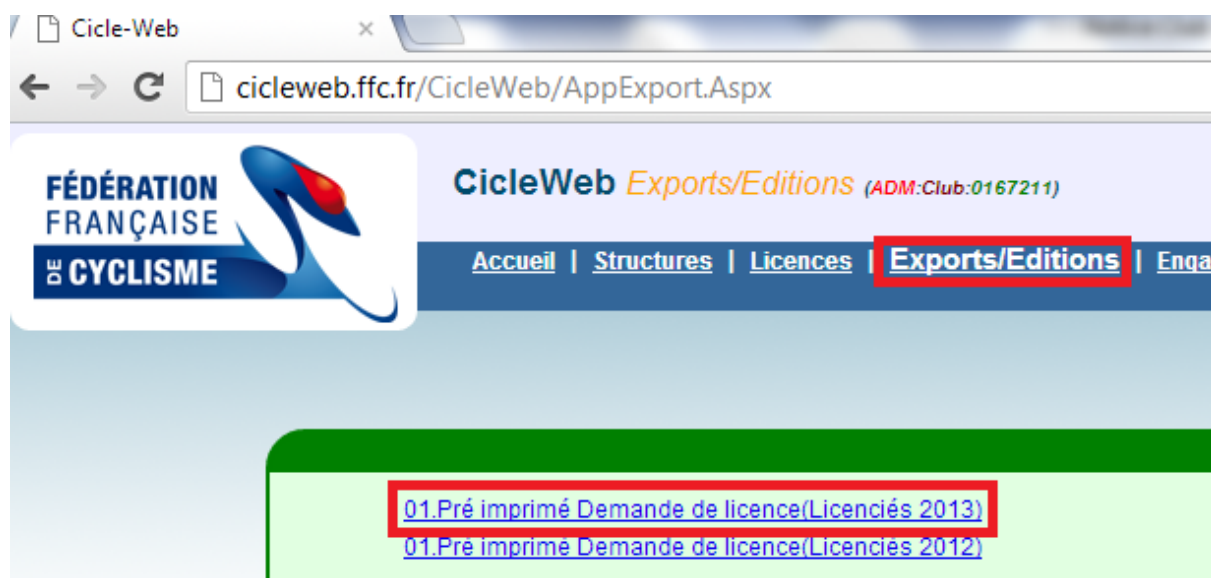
Cicle-Web

cicleweb.ffc.fr/CicleWeb/AppExport.Aspx

FÉDÉRATION FRANÇAISE DE CYCLISME

CicleWeb Exports/Editions (ADM:Club:0167211)

Accueil | Structures | Licences | Exports/Editions | Enga

01.Pré imprimé Demande de licence(Licenciés 2013)
01.Pré imprimé Demande de licence(Licenciés 2012)